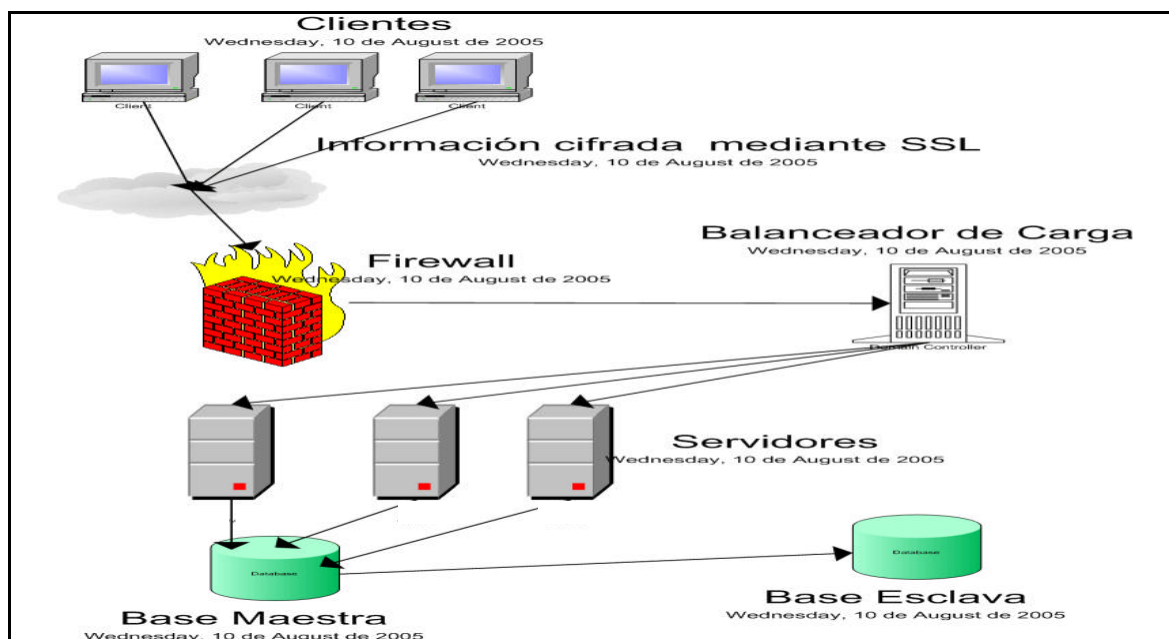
Clientes
Wednesday, 10 de August de 2005

Client
Client
Client

Información cifrada mediante SSL
Wednesday, 10 de August de 2005

Firewall
Wednesday, 10 de August de 2005

Balanceador de Carga
Wednesday, 10 de August de 2005

Domain Controller

Servidores
Wednesday, 10 de August de 2005

Database

Database

Base Maestra
Wednesday, 10 de August de 2005

Base Esclava
Wednesday, 10 de August de 2005